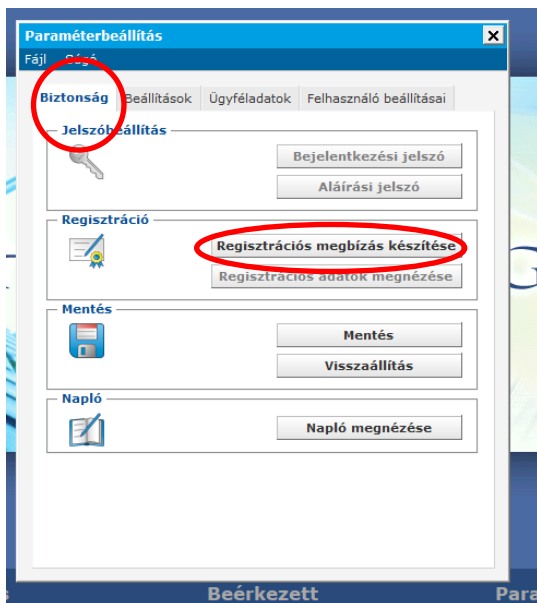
Paraméterbeállítás

Fájl Súgó

Biztonság | Beállítások | Ügyféladatok | Felhasználó beállításai

Jelszóbeállítás

Bejelentkezési jelszó

Aláírási jelszó

Regisztráció

Regisztrációs megbízás készítése

Regisztrációs adatok megnézése

Mentés

Mentés

Visszaállítás

Napló

Napló megnézése

Beérkezett

Para